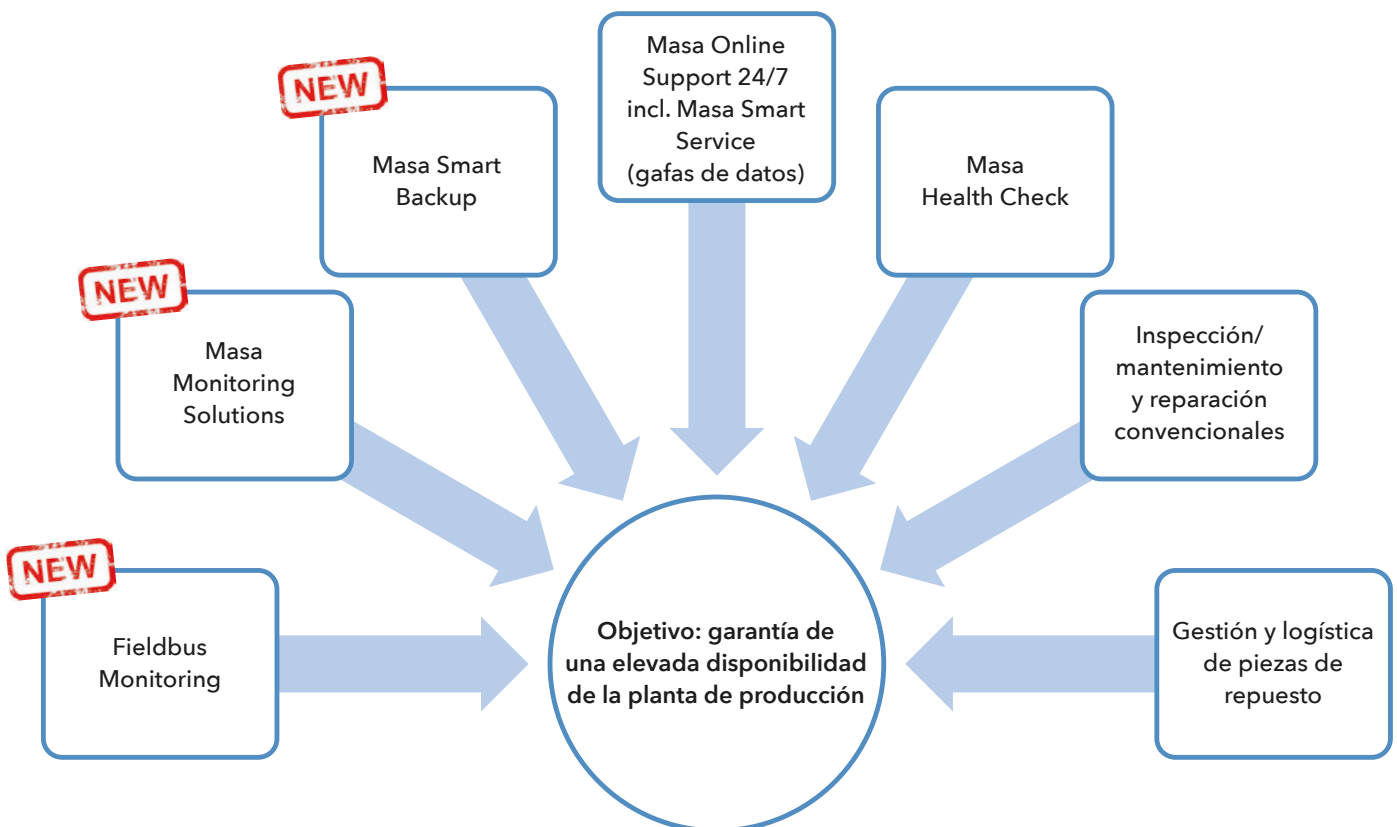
NEW

Masa Smart Backup

Masa Online Support 24/7 incl. Masa Smart Service (gafas de datos)

Masa Health Check

NEW

Masa Monitoring Solutions

Inspección/ mantenimiento y reparación convencionales

NEW

Fieldbus Monitoring

**Objetivo: garantía de una elevada disponibilidad de la planta de producción**

Gestión y logística de piezas de repuesto